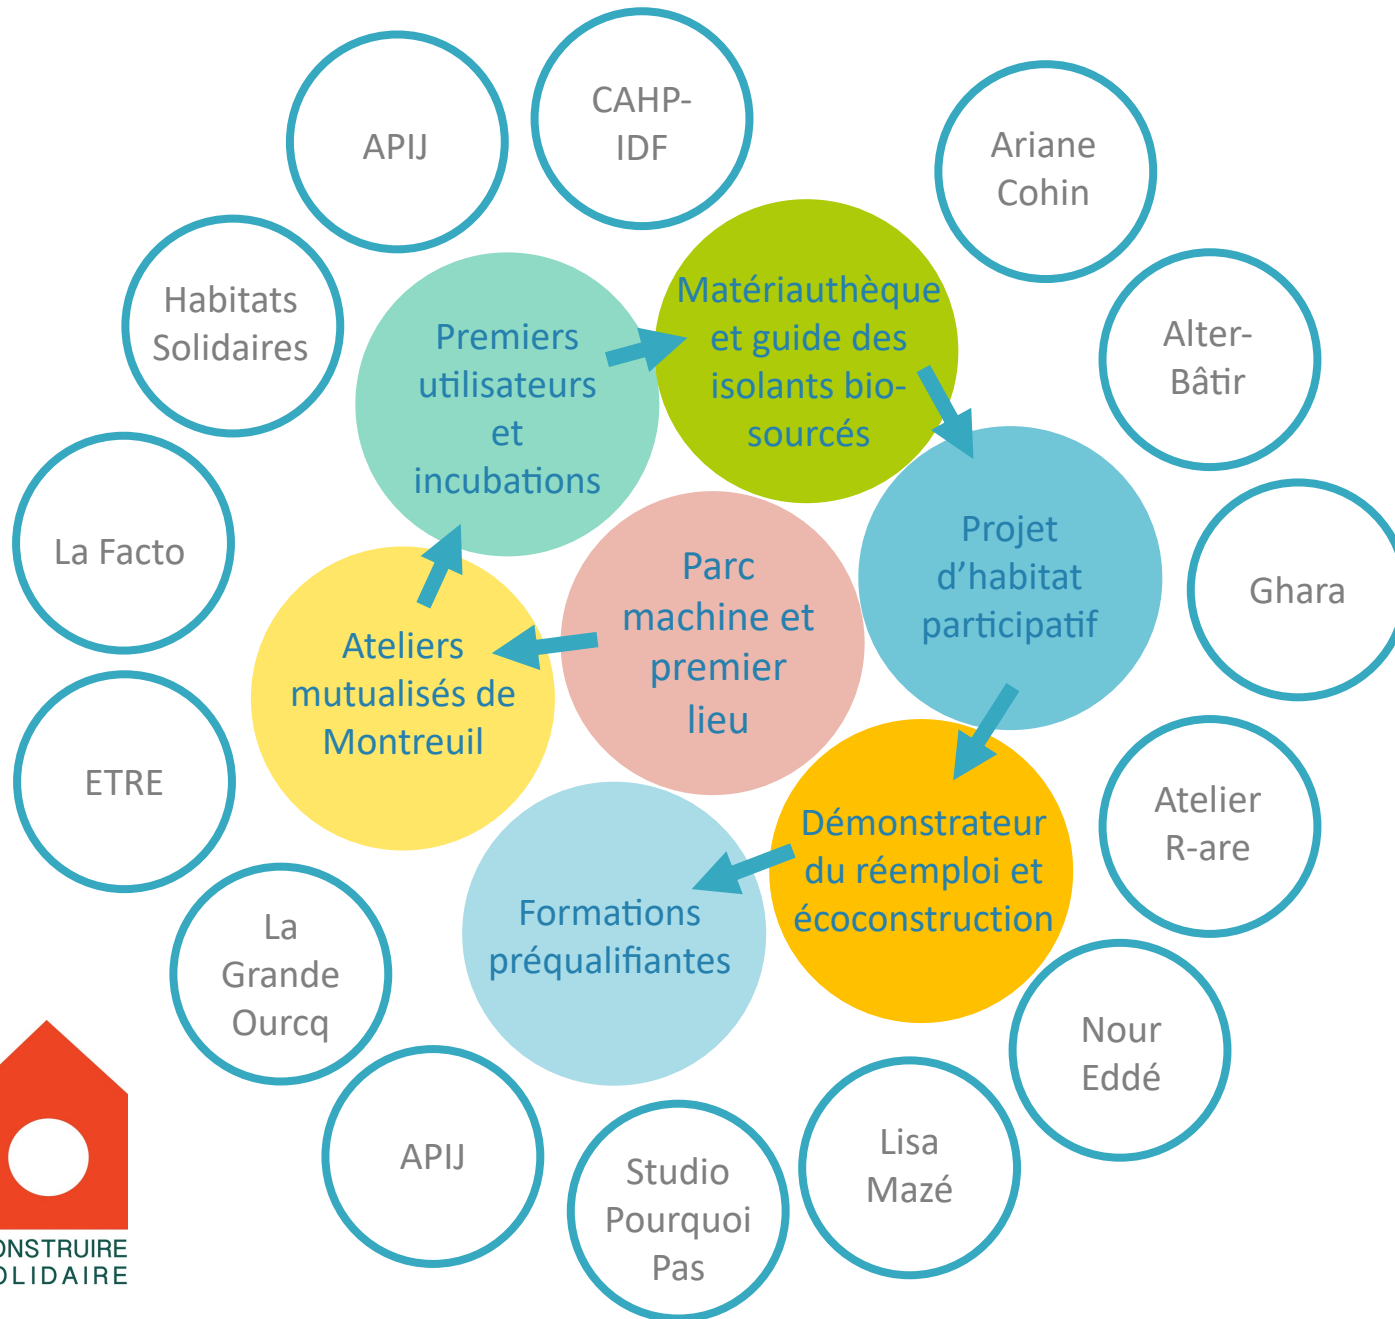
APIJ

CAHP-IDF

Ariane Cohin

Habitats Solidaires

Premiers utilisateurs et incubations

Matériauthèque et guide des isolants bio-sourcés

Alter-Bâtir

La Facto

Parc machine et premier lieu

Projet d'habitat participatif

Ghara

Ateliers mutualisés de Montreuil

ETRE

Démonstrateur du réemploi et écoconstruction

Atelier R-are

Formations préqualifiantes

La Grande Ourcq

Nour Eddé

APIJ

Studio Pourquoi Pas

Lisa Mazé

ONSTRUIRE
OLIDAIRE